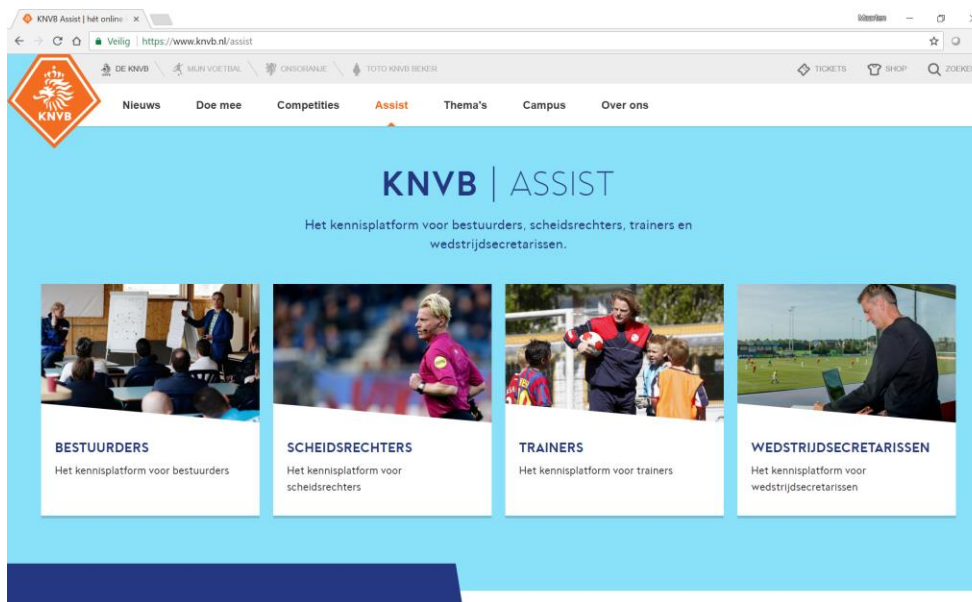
KNVB Assist | hét online ×

Maarten

Veilig | https://www.knvb.nl/assist

KNVB

DE KNVB MIJN VOETBAL ONSORANJE TOTO KNVB BEKER

TICKETS SHOP ZOEKEN

Nieuws Doe mee Competities Assist Thema's Campus Over ons

KNVB | ASSIST

Het kennisplatform voor bestuurders, scheidsrechters, trainers en wedstrijdsecretarissen.

BESTUURDERS
Het kennisplatform voor bestuurders

SCHEIDSRECHTERS
Het kennisplatform voor scheidsrechters

TRAINERS
Het kennisplatform voor trainers

WEDSTRIJDSECRETARISSEN
Het kennisplatform voor wedstrijdsecretarissen